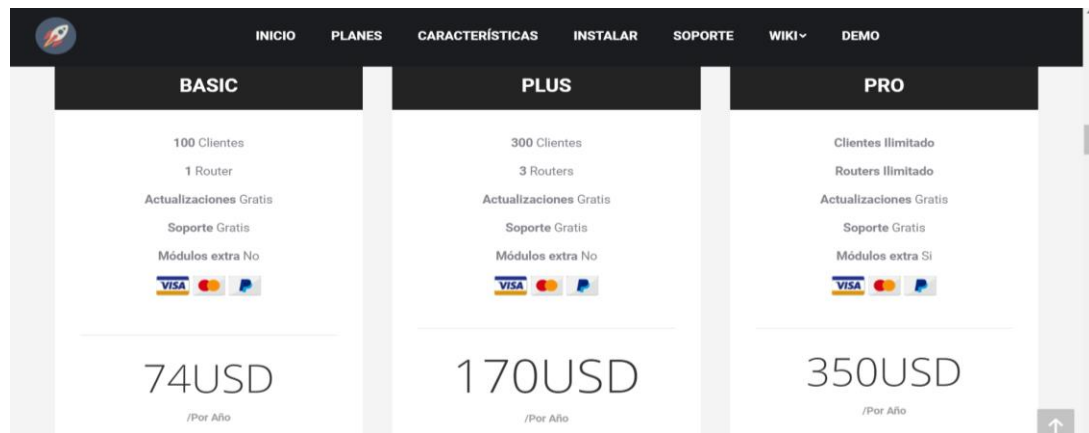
INICIO PLANES CARACTERÍSTICAS INSTALAR SOPORTE WIKI DEMO

BASIC

100 Clientes

1 Router

Actualizaciones Gratis

Soporte Gratis

Módulos extra No

VISA

74USD

/Por Año

PLUS

300 Clientes

3 Routers

Actualizaciones Gratis

Soporte Gratis

Módulos extra No

VISA

170USD

/Por Año

PRO

Clientes Ilimitado

Routers Ilimitado

Actualizaciones Gratis

Soporte Gratis

Módulos extra Si

VISA

350USD

/Por Año